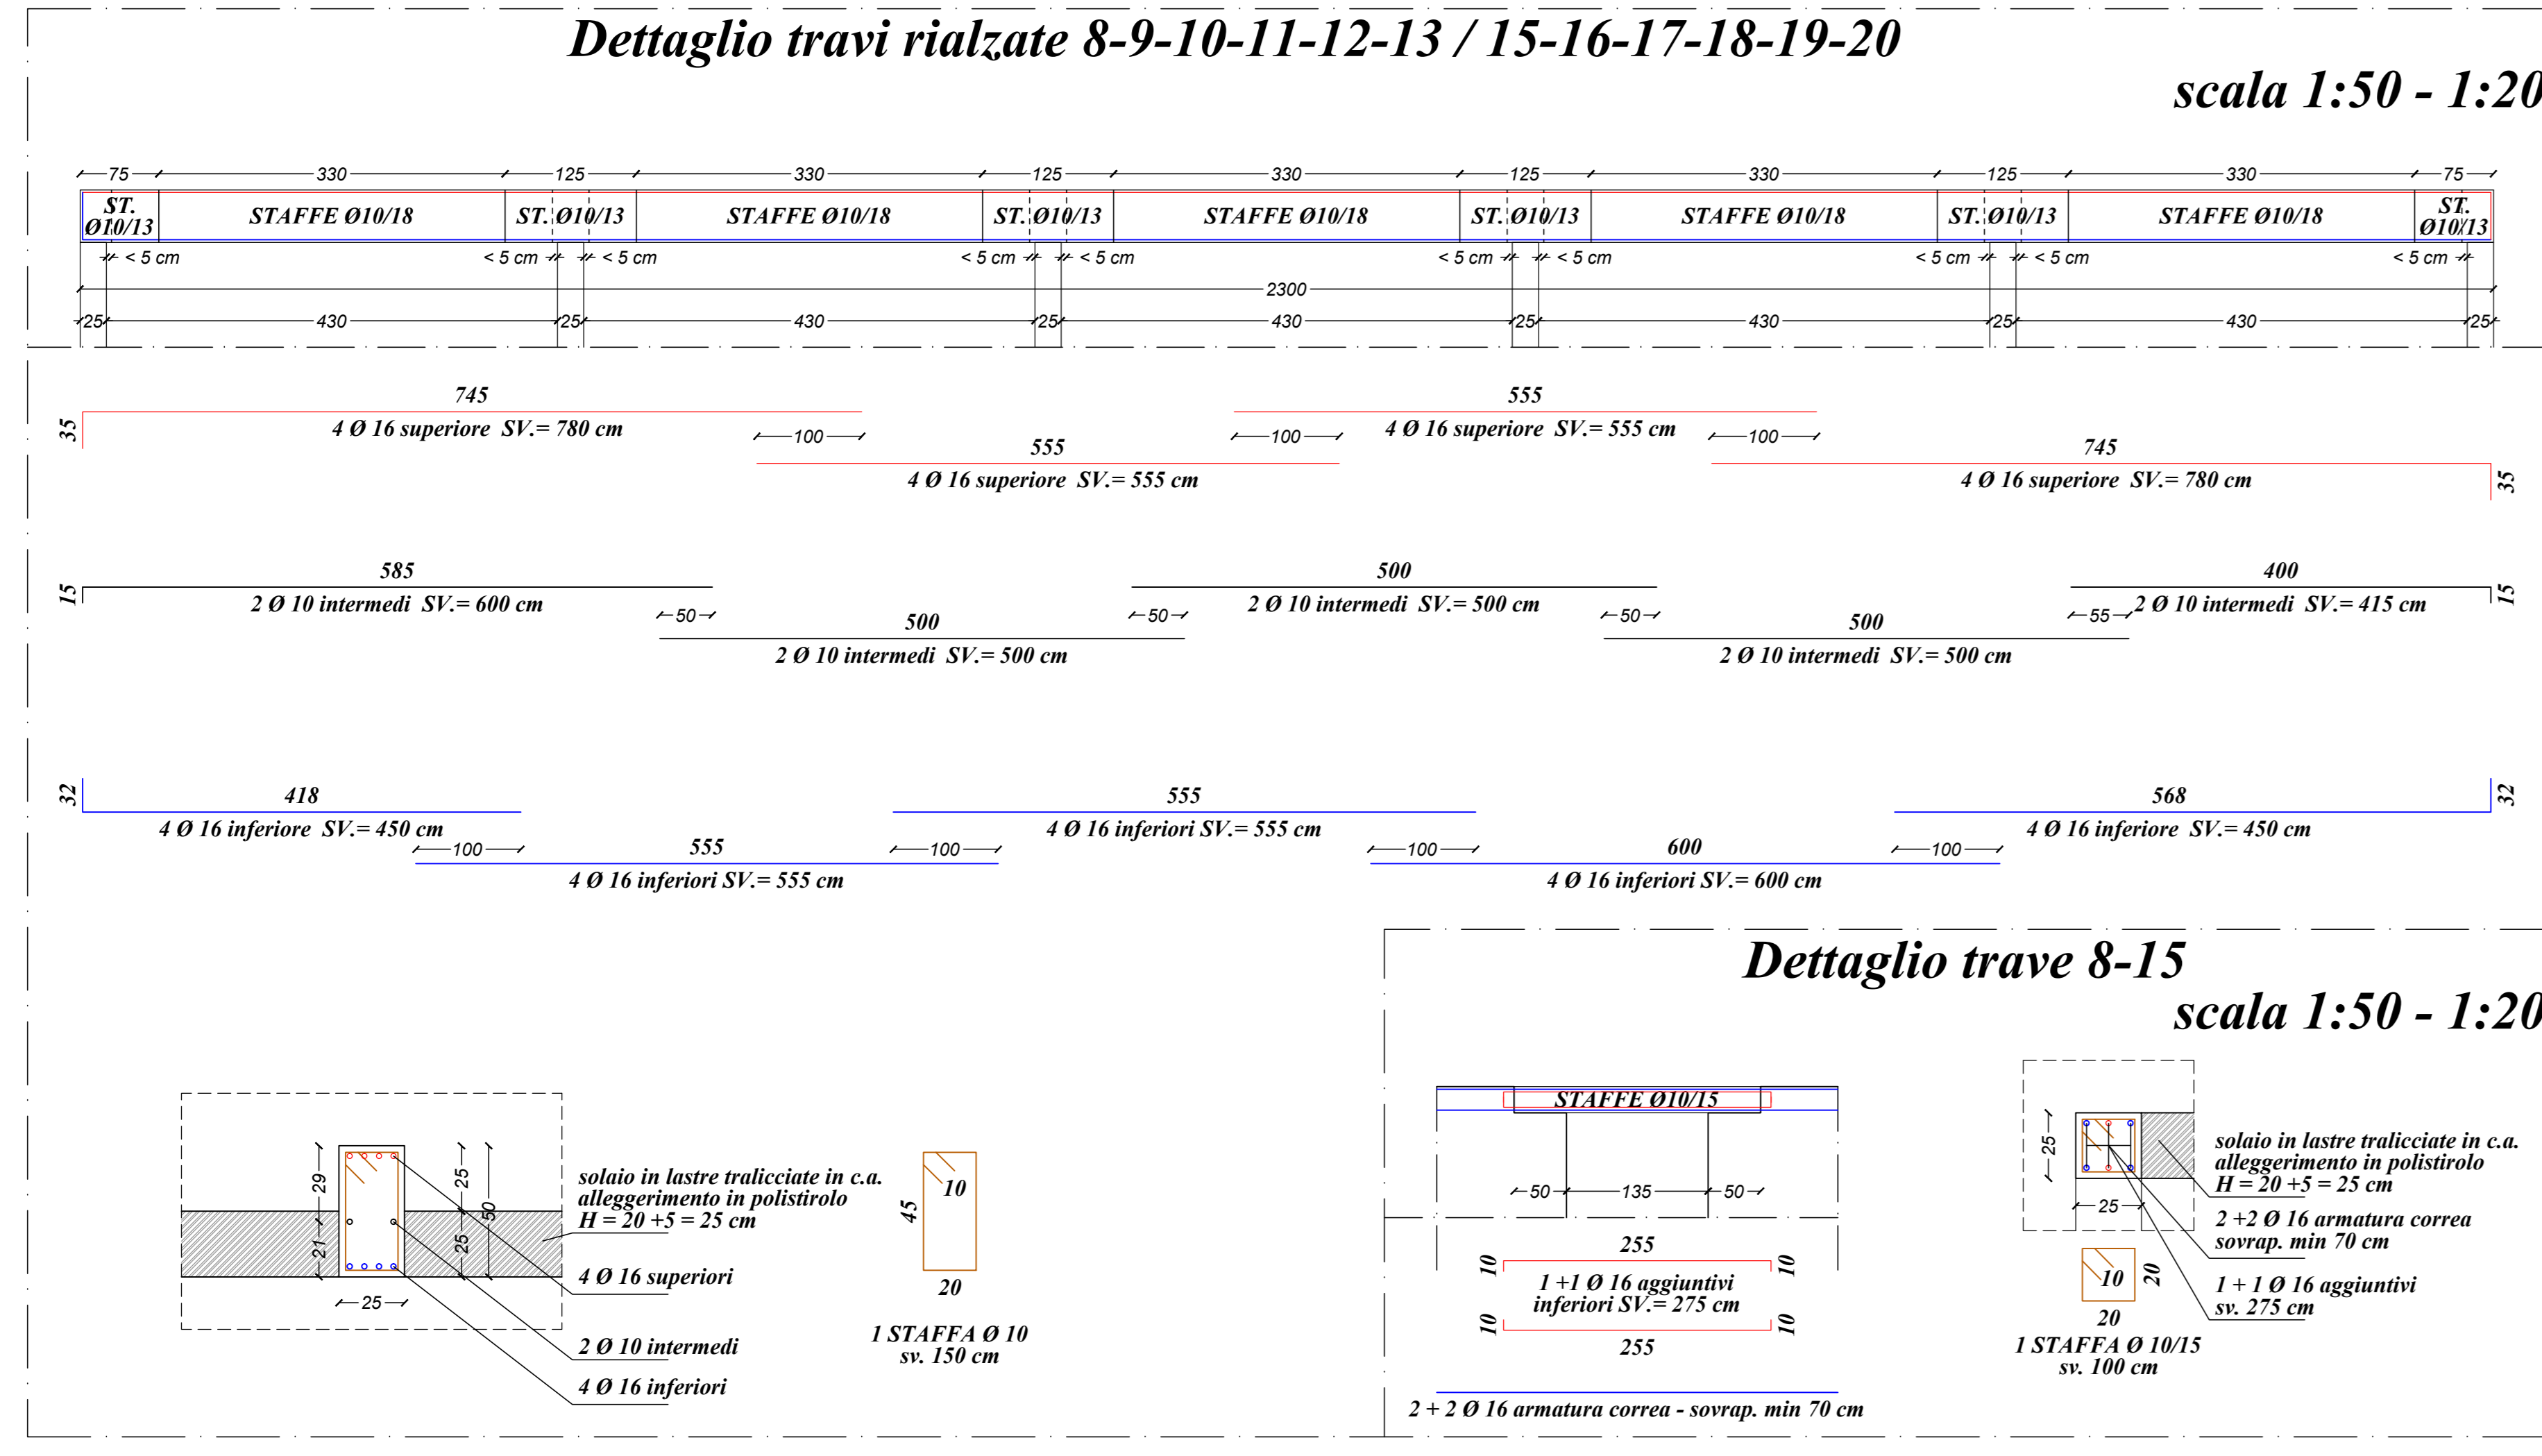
Dettaglio travi rialzate 8-9-10-11-12-13 / 15-16-17-18-19-20

scala 1:50 - 1:20

75 330 125 330 125 330 125 330 125 330 75

ST. Ø10/13 | STAFFE Ø10/18 | ST. Ø10/13 | STAFFE Ø10/18 | ST. Ø10/13 | STAFFE Ø10/18 | ST. Ø10/13 | STAFFE Ø10/18 | ST. Ø10/13 | STAFFE Ø10/18 | ST. Ø10/13

< 5 cm  < 5 cm  < 5 cm  < 5 cm  < 5 cm  < 5 cm  < 5 cm  < 5 cm  < 5 cm  < 5 cm

2300

25 430 25 430 25 430 25 430 25 430 25

745
35
4 Ø 16 superiore SV.= 780 cm
100
555
4 Ø 16 superiore SV.= 555 cm
100
555
4 Ø 16 superiore SV.= 555 cm
100
745
4 Ø 16 superiore SV.= 780 cm
35

585
15
2 Ø 10 intermedi SV.= 600 cm
50
500
2 Ø 10 intermedi SV.= 500 cm
50
500
2 Ø 10 intermedi SV.= 500 cm
50
500
2 Ø 10 intermedi SV.= 500 cm
400
55
2 Ø 10 intermedi SV.= 415 cm
15

32
418
4 Ø 16 inferiore SV.= 450 cm
100
555
4 Ø 16 inferiori SV.= 555 cm
100
555
4 Ø 16 inferiori SV.= 555 cm
100
600
4 Ø 16 inferiori SV.= 600 cm
100
568
4 Ø 16 inferiore SV.= 450 cm
32

29 21 25 25 50 25

solaio in lastre tralicciate in c.a.
alleggerimento in polistirolo
H = 20 +5 = 25 cm

4 Ø 16 superiori

2 Ø 10 intermedi

4 Ø 16 inferiori

45 10 20
1 STAFFA Ø 10
sv. 150 cm

Dettaglio trave 8-15

scala 1:50 - 1:20

STAFFE Ø10/15

50 135 50

255
10 10
1 +1 Ø 16 aggiuntivi
inferiori SV.= 275 cm
10 10
255

2 + 2 Ø 16 armatura correa - sovrap. min 70 cm

25 25

solaio in lastre tralicciate in c.a.
alleggerimento in polistirolo
H = 20 +5 = 25 cm

2 +2 Ø 16 armatura correa
sovrap. min 70 cm

1 + 1 Ø 16 aggiuntivi
sv. 275 cm

10 20 20
1 STAFFA Ø 10/15
sv. 100 cm